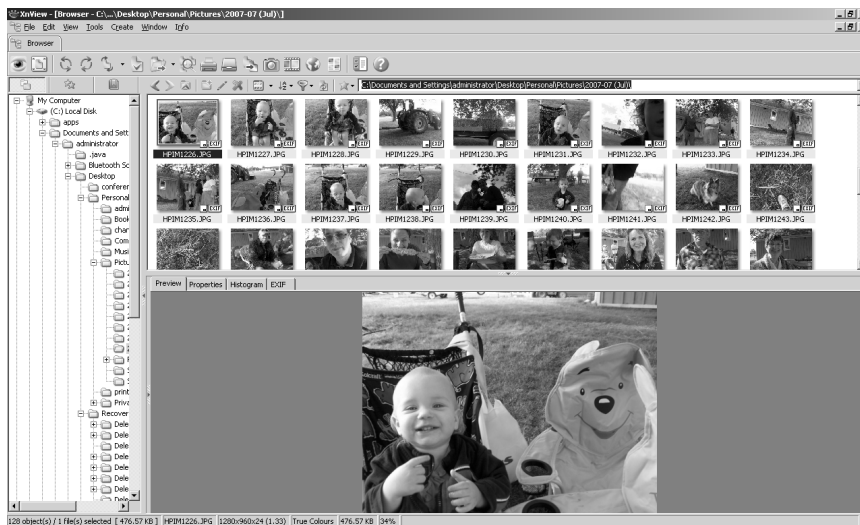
XnView - [Browser - C:\...\Desktop\Personal\Pictures\2007-07 (Jul)\]

File Edit View Tools Create Window Info

Browser

C:\Documents and Settings\administrator\Desktop\Personal\Pictures\2007-07 (Jul)\

My Computer
(C:) Local Disk
apps
Documents and Sett
administrator
.java
Bluetooth Sc
Desktop
conferer
Personal
admi
Book
char
Com
Musi
Pictu
print
Priva
Recover
Dele
Dele
Dele
Dele
Dele
Dele
Dele

HPIM1226.JPG HPIM1227.JPG HPIM1228.JPG HPIM1229.JPG HPIM1230.JPG HPIM1231.JPG HPIM1232.JPG HPIM1233.JPG HPIM1234.JPG
HPIM1235.JPG HPIM1236.JPG HPIM1237.JPG HPIM1238.JPG HPIM1239.JPG HPIM1240.JPG HPIM1241.JPG HPIM1242.JPG HPIM1243.JPG

EXIF

Preview Properties Histogram EXIF

128 object(s) / 1 file(s) selected [ 476.57 KB ] HPIM1226.JPG 1280x960x24 (1.33) True Colours 476.57 KB 34%